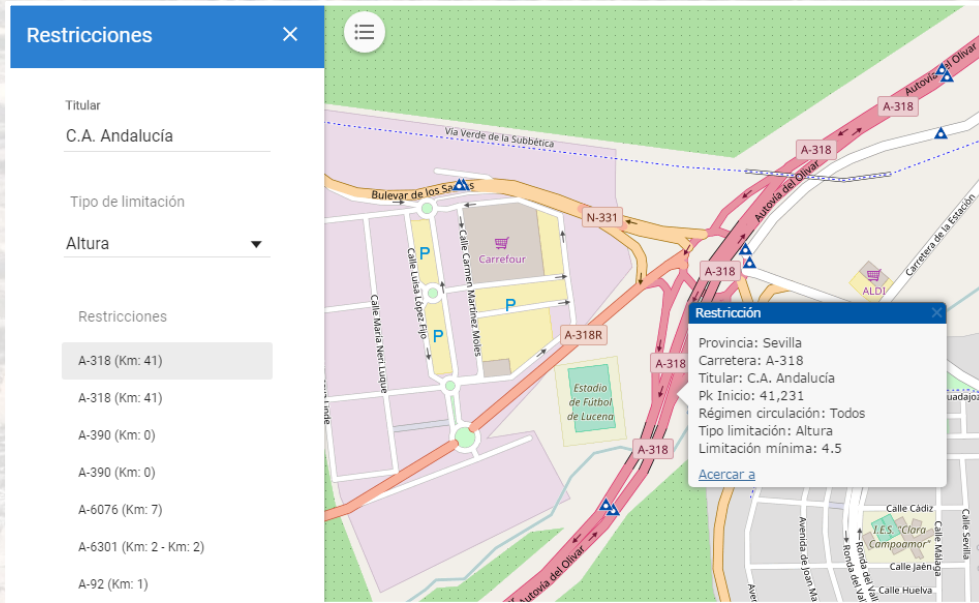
Restricciones ✕

Titular
C.A. Andalucía

Tipo de limitación
Altura

Restricciones
A-318 (Km: 41)
A-318 (Km: 41)
A-390 (Km: 0)
A-390 (Km: 0)
A-6076 (Km: 7)
A-6301 (Km: 2 - Km: 2)
A-92 (Km: 1)

Vía Verde de la Subbética
Bulevar de los Santos
Carrefour
Calle Carmen Martínez Moles
Calle Luisa López Fijo
Calle María Neri Luque
P
P
P
N-331
A-318
A-318
A-318
A-318R
A-318
A-318
Autovía del Olivar
Autovía del Olivar
Autovía del Olivar
Estadio de Fútbol de Lucena
ALDI
Carretera de la Estación
Guadajoz
Calle Cádiz
I.E.S. "Clara Campoamor"
Calle Jaén
Calle Huelva
Calle Sevilla
Calle Málaga
Avenida de Juan
Ronda del Valle
Ronda del Valle

Restricción
Provincia: Sevilla
Carretera: A-318
Titular: C.A. Andalucía
Pk Inicio: 41,231
Régimen circulación: Todos
Tipo limitación: Altura
Limitación mínima: 4.5
Acercar a